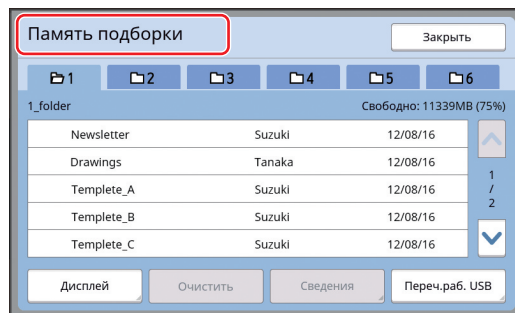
Память подборки

Закрыть

1 2 3 4 5 6

1_folder

Свободно: 11339MB (75%)

| | | |
|---|---|---|
| Newsletter | Suzuki | 12/08/16 |
| Drawings | Tanaka | 12/08/16 |
| Templete_A | Suzuki | 12/08/16 |
| Templete_B | Suzuki | 12/08/16 |
| Templete_C | Suzuki | 12/08/16 |

1
/
2

Дисплей

Очистить

Сведения

Переч.раб. USB